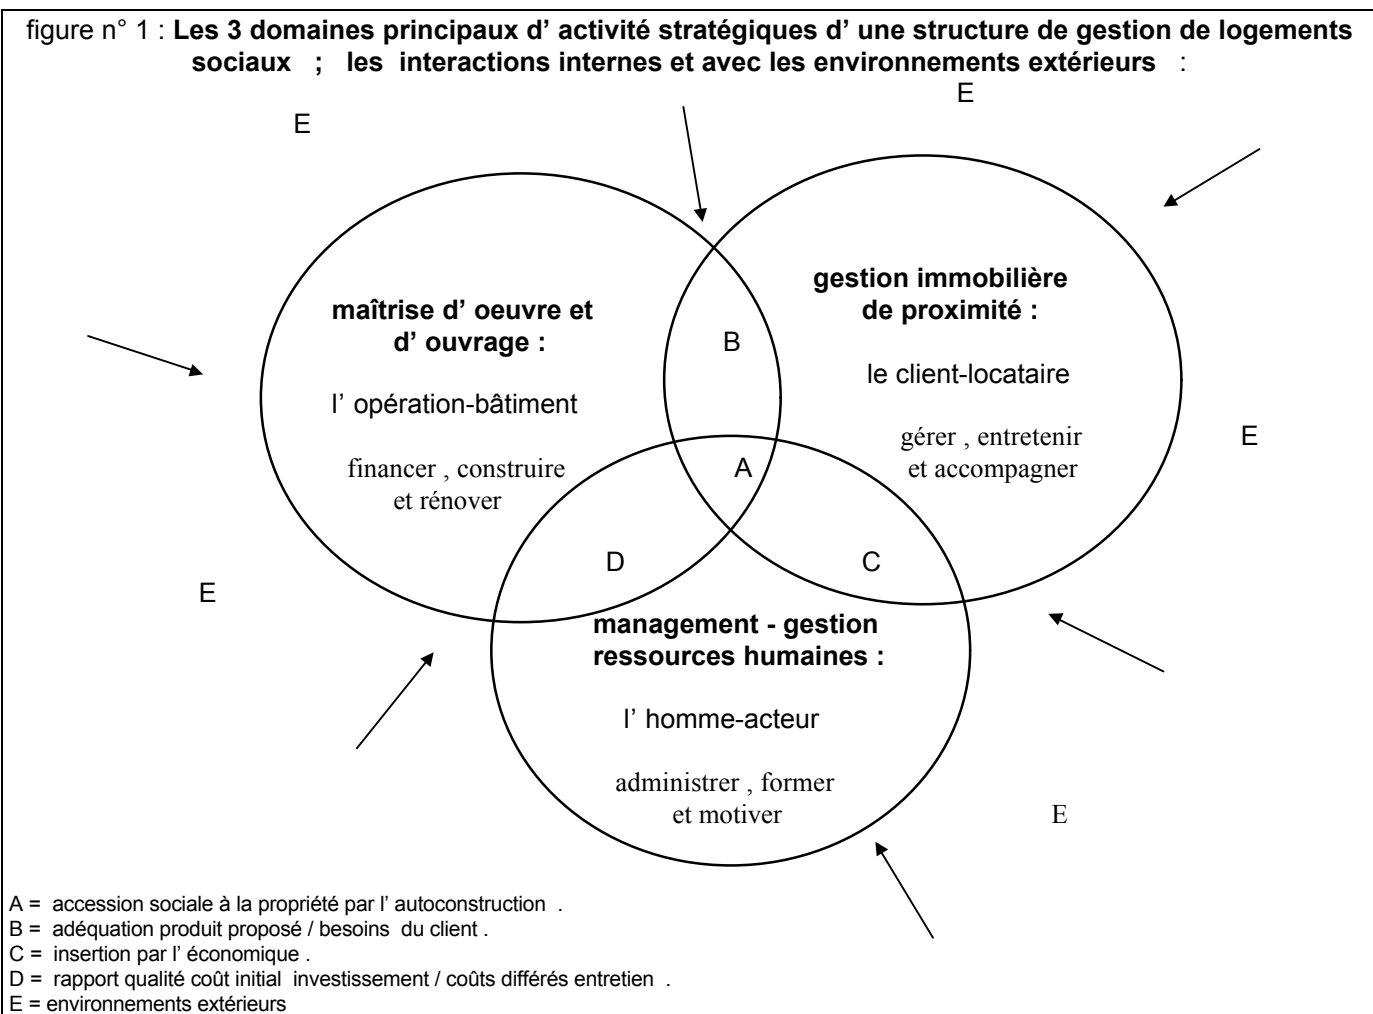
figure n° 1 : **Les 3 domaines principaux d' activité stratégiques d' une structure de gestion de logements sociaux ; les interactions internes et avec les environnements extérieurs** :

E

E

**maîtrise d' oeuvre et d' ouvrage :**

l' opération-bâtiment

financer , construire et rénover

B

A

**gestion immobilière de proximité :**

le client-locataire

gérer , entretenir et accompagner

E

E

D

C

**management - gestion ressources humaines :**

l' homme-acteur

administrer , former et motiver

E

A = accession sociale à la propriété par l' autoconstruction .
B = adéquation produit proposé / besoins du client .
C = insertion par l' économique .
D = rapport qualité coût initial investissement / coûts différés entretien .
E = environnements extérieurs